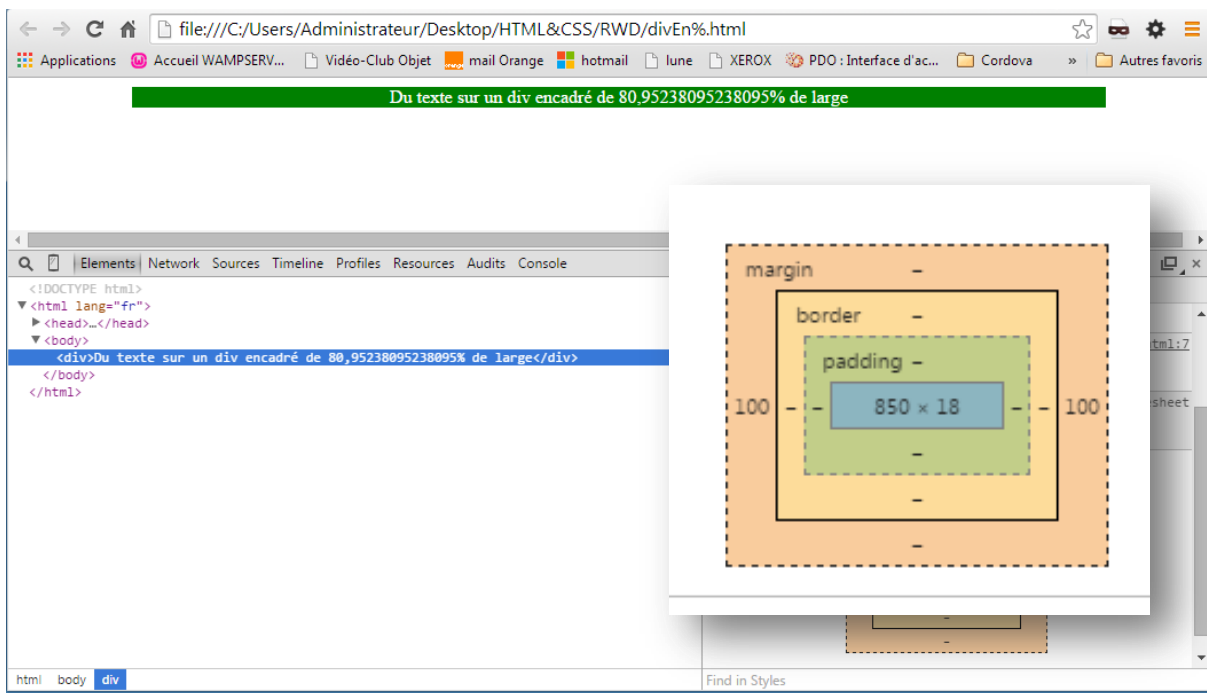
file:///C:/Users/Administrateur/Desktop/HTML&CSS/RWD/divEn%.html

Applications Accueil WAMPSERV... Vidéo-Club Objet mail Orange hotmail lune XEROX PDO : Interface d'ac... Cordova » Autres favoris

Du texte sur un div encadré de 80,95238095238095% de large

Elements Network Sources Timeline Profiles Resources Audits Console

<!DOCTYPE html>
▼<html lang="fr">
▶<head>…</head>
▼<body>
<div>Du texte sur un div encadré de 80,95238095238095% de large</div>
</body>
</html>

margin –
border –
padding –
100 – – 850 × 18 – – 100
–
–
–

html:7
sheet

html body div

Find in Styles